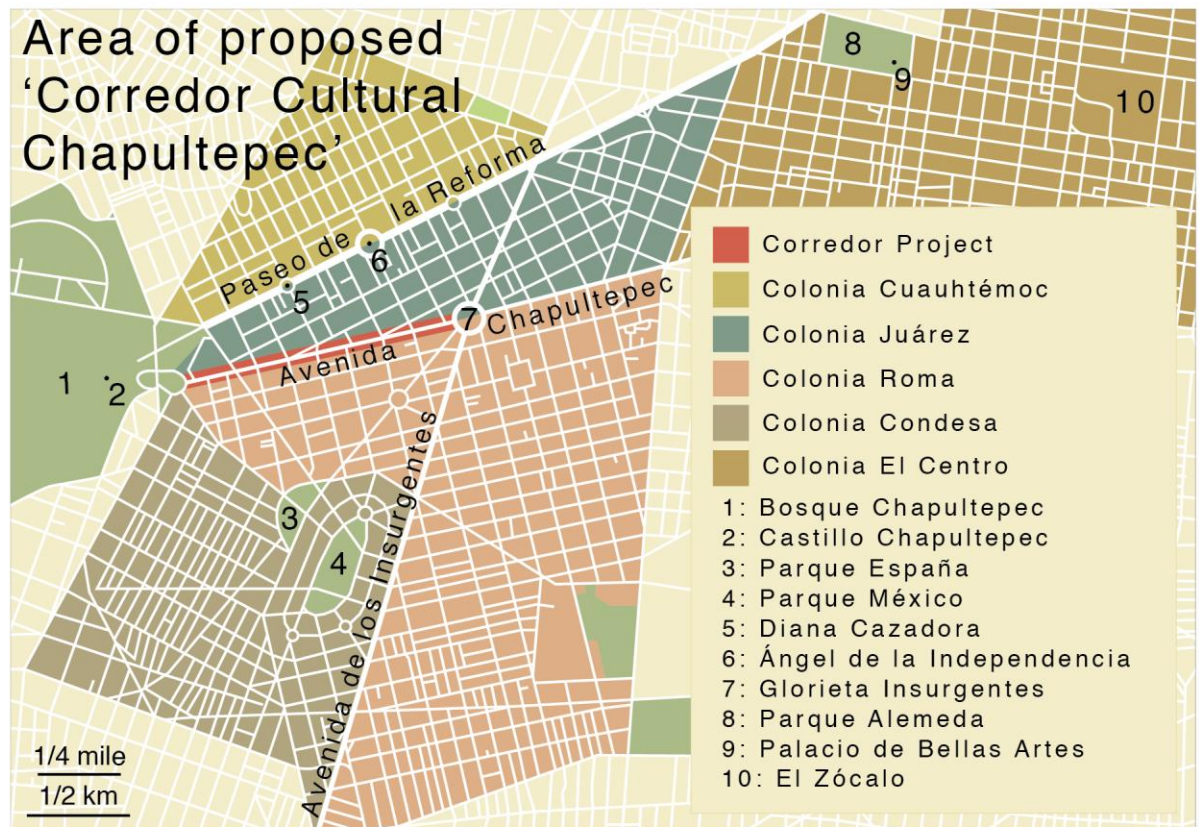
Area of proposed 'Corredor Cultural Chapultepec'

8
9
10
Paseo de la Reforma
5
6
7
Chapultepec
Avenida
1
2
3
4
Avenida de los Insurgentes

Corredor Project
Colonia Cuauhtémoc
Colonia Juárez
Colonia Roma
Colonia Condesa
Colonia El Centro

1: Bosque Chapultepec
2: Castillo Chapultepec
3: Parque España
4: Parque México
5: Diana Cazadora
6: Ángel de la Independencia
7: Glorieta Insurgentes
8: Parque Alemeda
9: Palacio de Bellas Artes
10: El Zócalo

1/4 mile
1/2 km